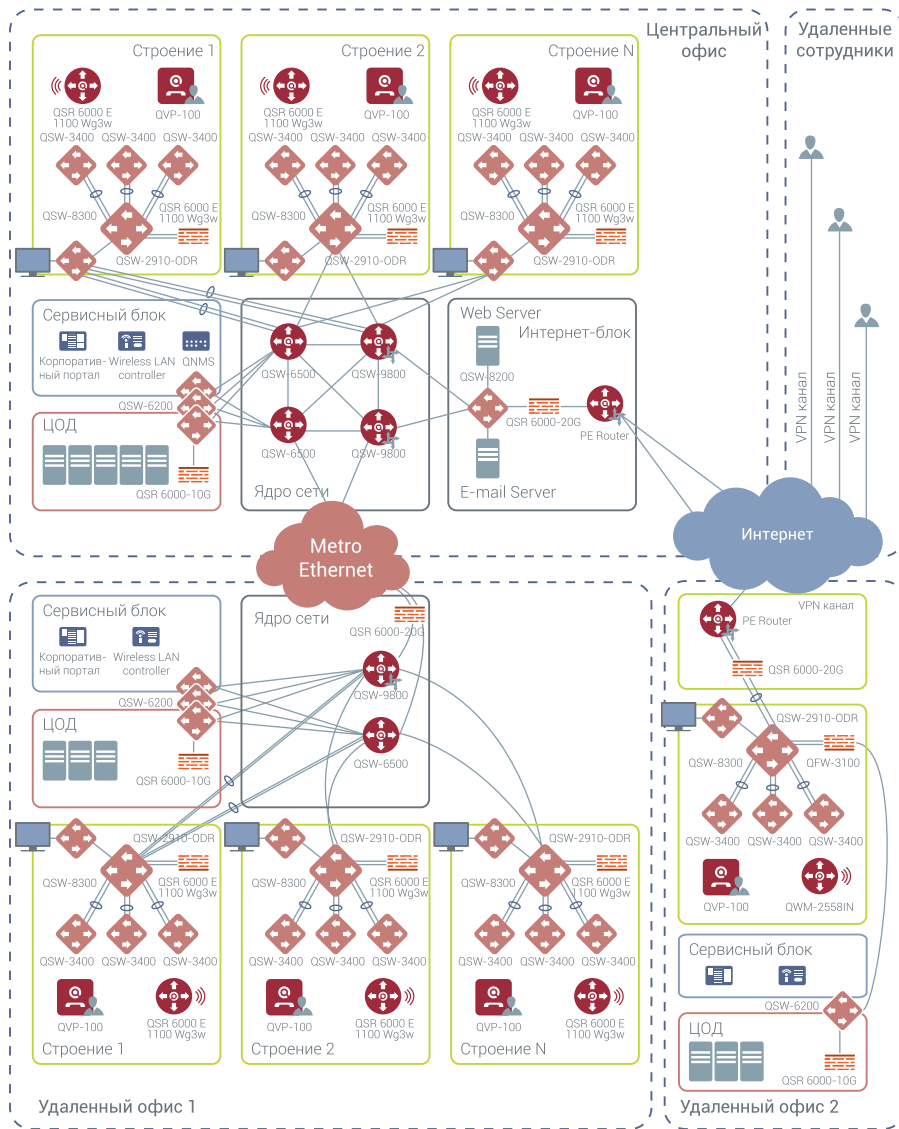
Центральный офис

Удаленные сотрудники

Строение 1
QSR 6000 E 1100 Wg3w
QVP-100
QSW-3400 QSW-3400 QSW-3400
QSW-8300
QSR 6000 E 1100 Wg3w
QSW-2910-ODR

Строение 2
QSR 6000 E 1100 Wg3w
QVP-100
QSW-3400 QSW-3400 QSW-3400
QSW-8300
QSR 6000 E 1100 Wg3w
QSW-2910-ODR

Строение N
QSR 6000 E 1100 Wg3w
QVP-100
QSW-3400 QSW-3400 QSW-3400
QSW-8300
QSR 6000 E 1100 Wg3w
QSW-2910-ODR

Сервисный блок
Корпоратив-ный портал
Wireless LAN controller
QNMS
QSW-6200

ЦОД
QSR 6000-10G

QSW-6500
QSW-9800
QSW-6500
QSW-9800
Ядро сети

Web Server
Интернет-блок
QSW-8200
QSR 6000-20G
PE Router
E-mail Server

VPN канал
VPN канал
VPN канал

Metro Ethernet

Интернет

Сервисный блок
Корпоратив-ный портал
Wireless LAN controller
QSW-6200

ЦОД
QSR 6000-10G

Ядро сети
QSR 6000-20G
QSW-9800
QSW-6500

QSW-2910-ODR
QSW-8300
QSR 6000 E 1100 Wg3w
QSW-3400 QSW-3400 QSW-3400
QVP-100
QSR 6000 E 1100 Wg3w
Строение 1

QSW-2910-ODR
QSW-8300
QSR 6000 E 1100 Wg3w
QSW-3400 QSW-3400 QSW-3400
QVP-100
QSR 6000 E 1100 Wg3w
Строение 2

QSW-2910-ODR
QSW-8300
QSR 6000 E 1100 Wg3w
QSW-3400 QSW-3400 QSW-3400
QVP-100
QSR 6000 E 1100 Wg3w
Строение N

Удаленный офис 1

VPN канал
PE Router
QSR 6000-20G
QSW-2910-ODR
QSW-8300
QFW-3100
QSW-3400 QSW-3400 QSW-3400
QVP-100
QWM-2558IN

Сервисный блок
QSW-6200
ЦОД
QSR 6000-10G

Удаленный офис 2